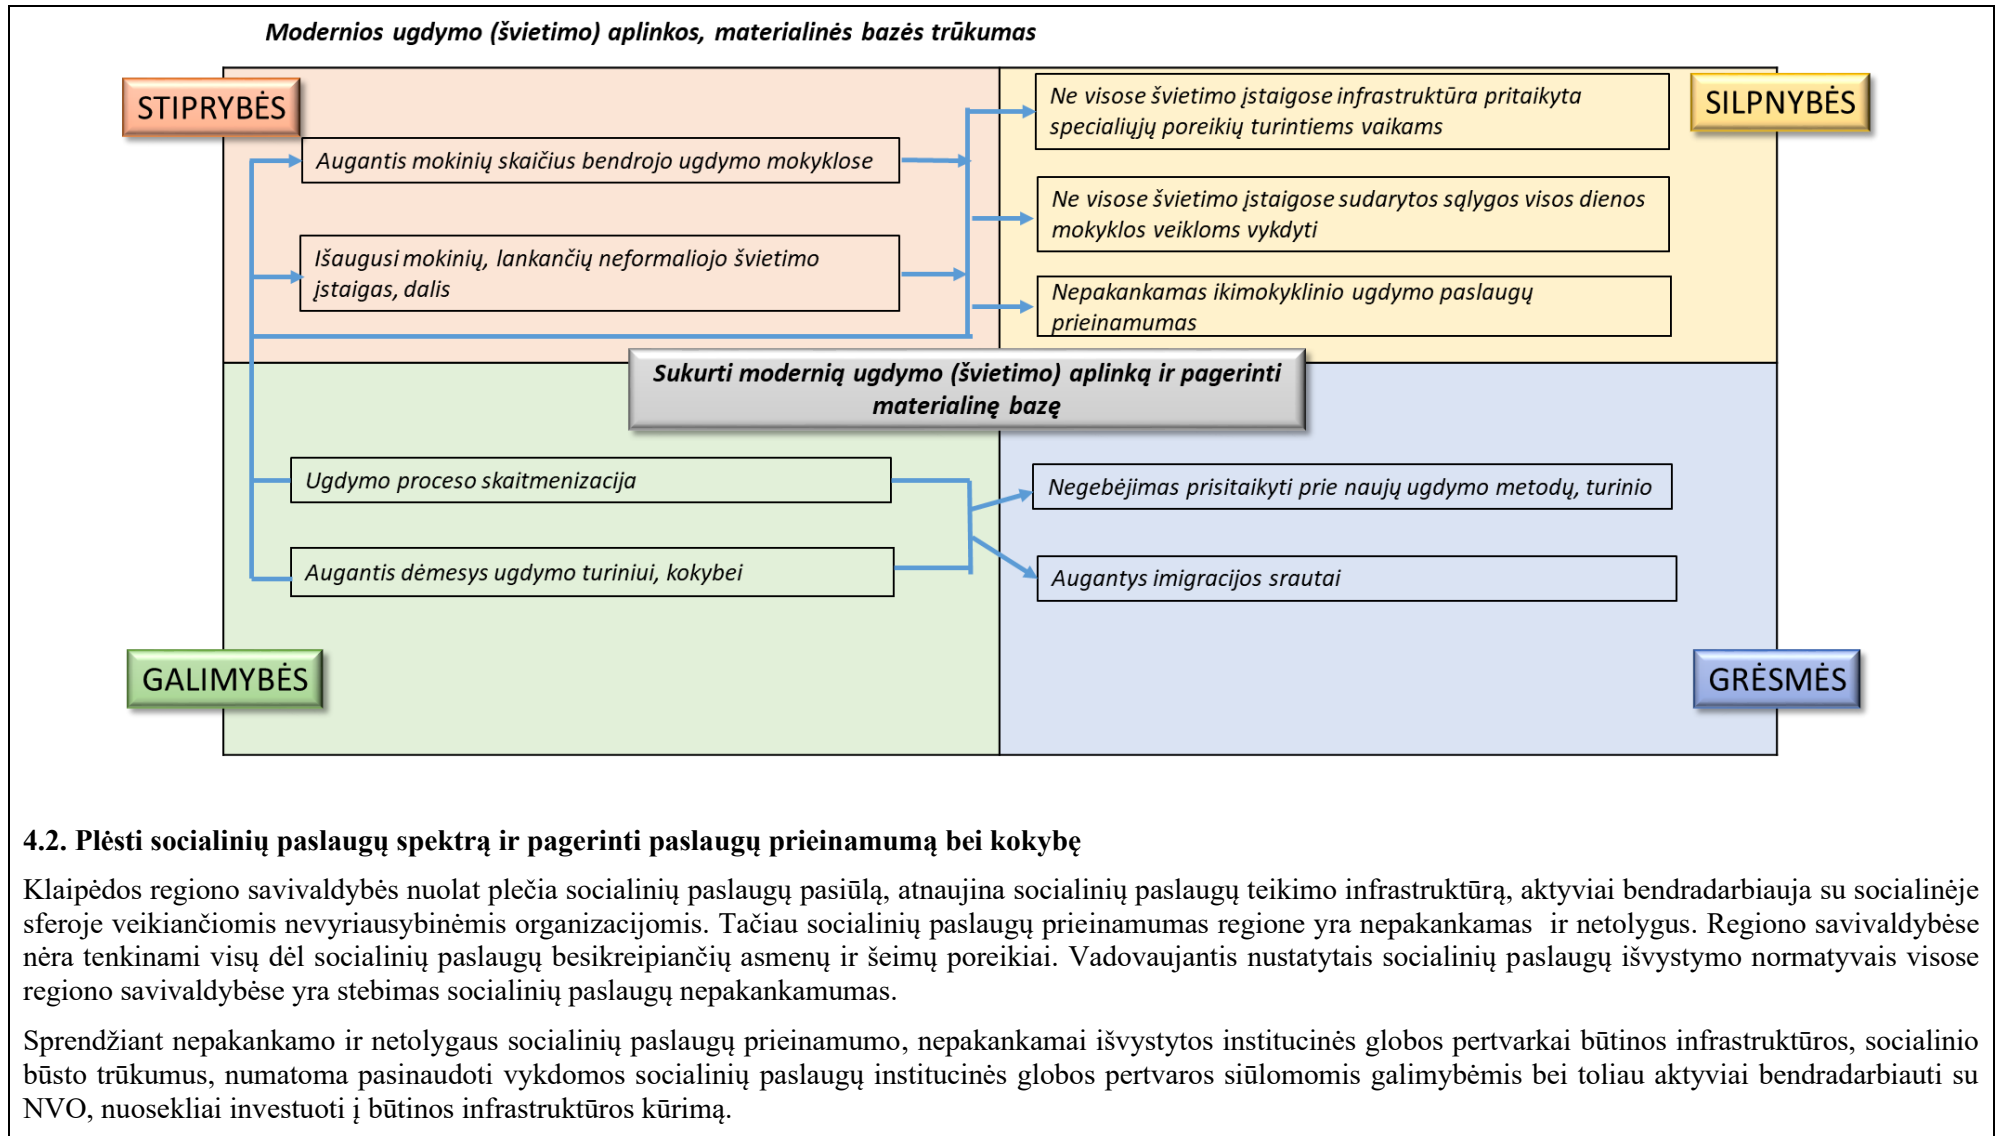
Modernios ugdymo (švietimo) aplinkos, materialinės bazės trūkumas

STIPRYBĖS

Augantis mokinių skaičius bendrojo ugdymo mokyklose

Išaugusi mokinių, lankančių neformaliojo švietimo įstaigas, dalis

SILPNYBĖS

Ne visose švietimo įstaigose infrastruktūra pritaikyta specialiųjų poreikių turintiems vaikams

Ne visose švietimo įstaigose sudarytos sąlygos visos dienos mokyklos veikloms vykdyti

Nepakankamas ikimokyklinio ugdymo paslaugų prieinamumas

Sukurti modernią ugdymo (švietimo) aplinką ir pagerinti materialinę bazę

Ugdymo proceso skaitmenizacija

Augantis dėmesys ugdymo turiniui, kokybei

Negebėjimas prisitaikyti prie naujų ugdymo metodų, turinio

Augantys imigracijos srautai

GALIMYBĖS

GRĖSMĖS

4.2. Plėsti socialinių paslaugų spektrą ir pagerinti paslaugų prieinamumą bei kokybę

Klaipėdos regiono savivaldybės nuolat plečia socialinių paslaugų pasiūlą, atnaujina socialinių paslaugų teikimo infrastruktūrą, aktyviai bendradarbiauja su socialinėje sferoje veikiančiomis nevyriausybinėmis organizacijomis. Tačiau socialinių paslaugų prieinamumas regione yra nepakankamas ir netolygus. Regiono savivaldybėse nėra tenkinami visų dėl socialinių paslaugų besikreipiančių asmenų ir šeimų poreikiai. Vadovaujantis nustatytais socialinių paslaugų išvystymo normatyvais visose regiono savivaldybėse yra stebimas socialinių paslaugų nepakankamumas.

Sprendžiant nepakankamo ir netolygaus socialinių paslaugų prieinamumo, nepakankamai išvystytos institucinės globos pertvarkai būtinos infrastruktūros, socialinio būsto trūkumus, numatoma pasinaudoti vykdomos socialinių paslaugų institucinės globos pertvaros siūlomomis galimybėmis bei toliau aktyviai bendradarbiauti su NVO, nuosekliai investuoti į būtinos infrastruktūros kūrimą.